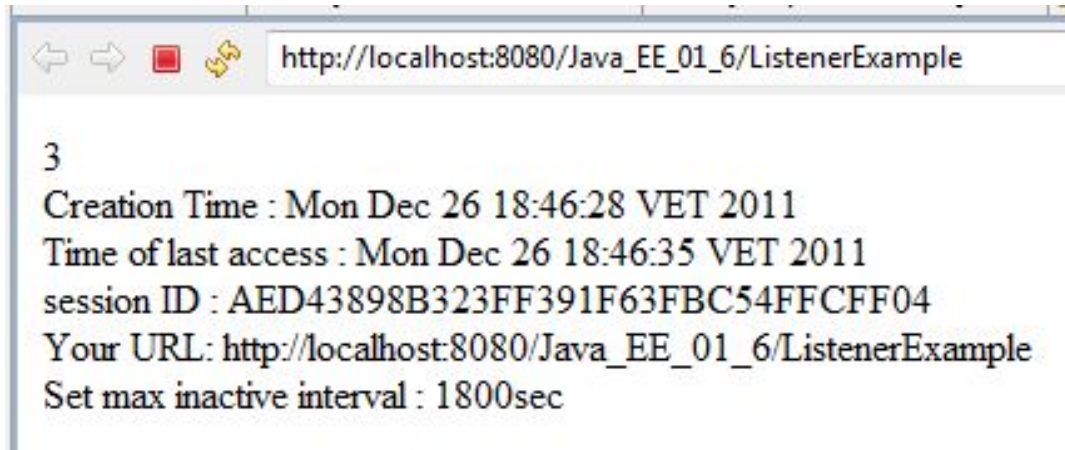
http://localhost:8080/Java_EE_01_6/ListenerExample

3
Creation Time : Mon Dec 26 18:46:28 VET 2011
Time of last access : Mon Dec 26 18:46:35 VET 2011
session ID : AED43898B323FF391F63FBC54FFCFF04
Your URL: http://localhost:8080/Java_EE_01_6/ListenerExample
Set max inactive interval : 1800sec